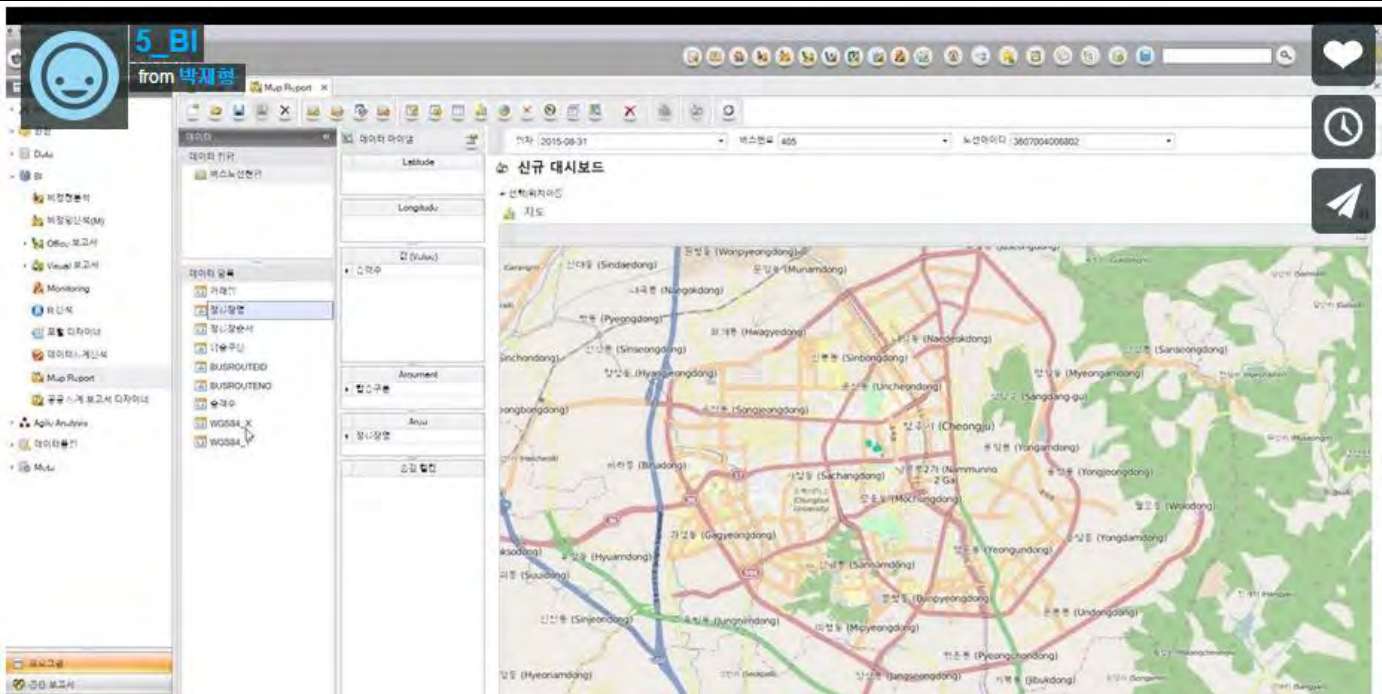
5_BI
from 박재형

Map Report ×

Data
BI
Monitoring
Map Report
Agile Analysis

데이터
데이터 키워
버스노선현황

데이터 목록
거래일
정류장명
정류장순서
BUSROUTEID
BUSROUTENO
승객수
WGS84_X
WGS84_Y

데이터 마이닝
Latitude
Longitude
값 (Value)
승객수
Argument
행순구분
Area
정류장명

일자 2015-08-31
버스번호 405
노선아이디 3607004006802

신규 대시보드
지도

청주시 (Cheongju)
(Wonpyeongdong)
(Sindaedong)
(Munamdong)
(Naegokdong)
(Pyeongdong)
(Hwagyedong)
(Naedeokdong)
(Sinseongdong)
(Sinbongdong)
(Sansoengdong)
(Sinchondong)
(Hyangjeongdong)
(Uncheondong)
(Myeongamdong)
(Sangdang-gu)
(Songjeongdong)
(Yongamdong)
(Birudong)
(Sachangdong)
(Nammunno 2 Ga)
(Yongjeongdong)
(Mochungdong)
(Wolodong)
(Gagyeongdong)
(Hyuamdong)
(Sannamdong)
(Yeongundong)
(Yongdamdong)
(Suuidong)
(Bunpyeongdong)
(Sinjeondong)
(Jungindong)
(Mipyeongdong)
(Undongdong)
(Pyeongchondong)
(Hyeonamdong)
(Jangseongdong)
(Jibukdong)